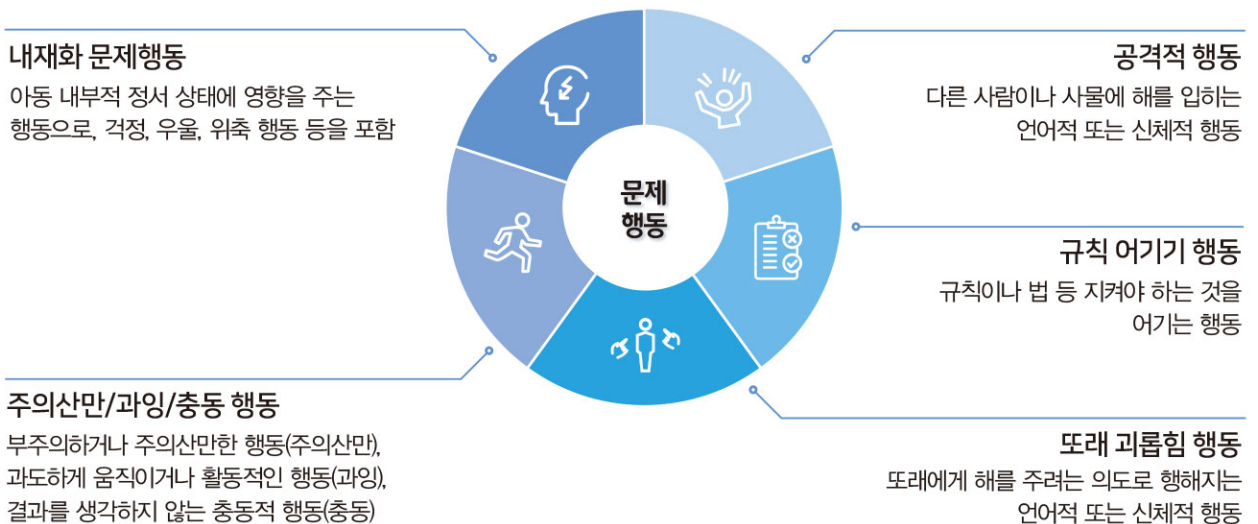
내재화 문제행동

아동 내부적 정서 상태에 영향을 주는 행동으로, 걱정, 우울, 위축 행동 등을 포함

공격적 행동

다른 사람이나 사물에 해를 입히는 언어적 또는 신체적 행동

문제 행동

규칙 어기기 행동

규칙이나 법 등 지켜야 하는 것을 어기는 행동

주의산만/과잉/충동 행동

부주의하거나 주의산만한 행동(주의산만), 과도하게 움직이거나 활동적인 행동(과잉), 결과를 생각하지 않는 충동적 행동(충동)

또래 괴롭힘 행동

또래에게 해를 주려는 의도로 행해지는 언어적 또는 신체적 행동